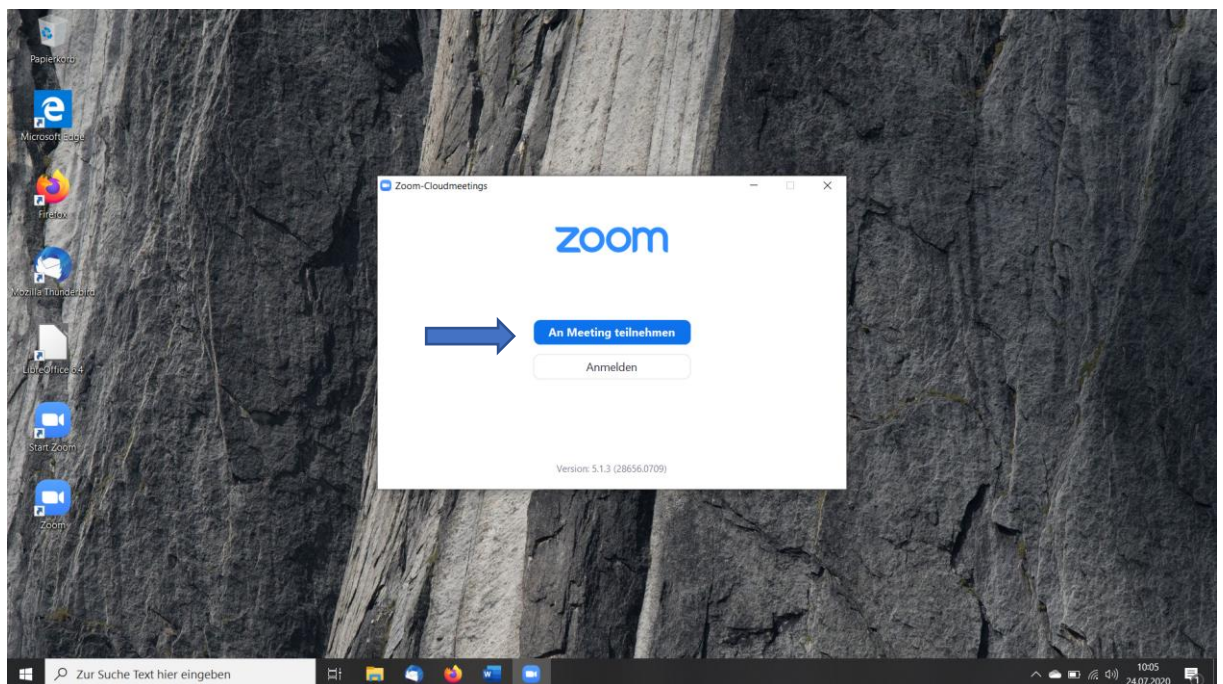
Papierkorb

Microsoft Edge

Firefox

Mozilla Thunderbird

LibreOffice 6.4

Start Zoom

Zoom

Zoom-Cloudmeetings

zoom

An Meeting teilnehmen

Anmelden

Version: 5.1.3 (28656.0709)

Zur Suche Text hier eingeben

10:05
24.07.2020